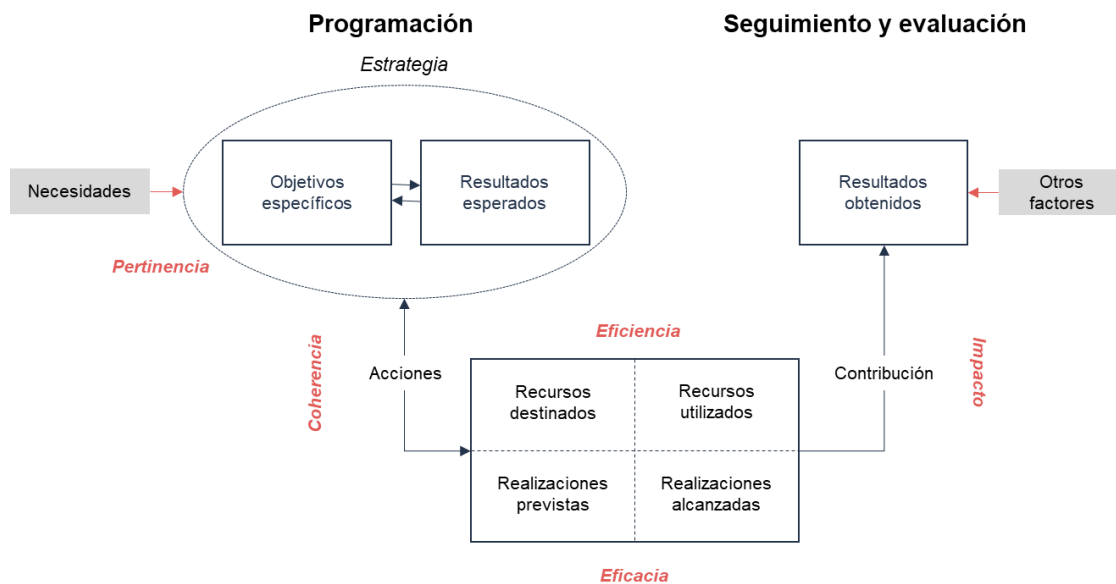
Programación

Seguimiento y evaluación

Estrategia

Necesidades

Objetivos específicos

Resultados esperados

Resultados obtenidos

Otros factores

Pertinencia

Coherencia

Eficiencia

Impacto

Acciones

Contribución

Recursos destinados

Recursos utilizados

Realizaciones previstas

Realizaciones alcanzadas

Eficacia